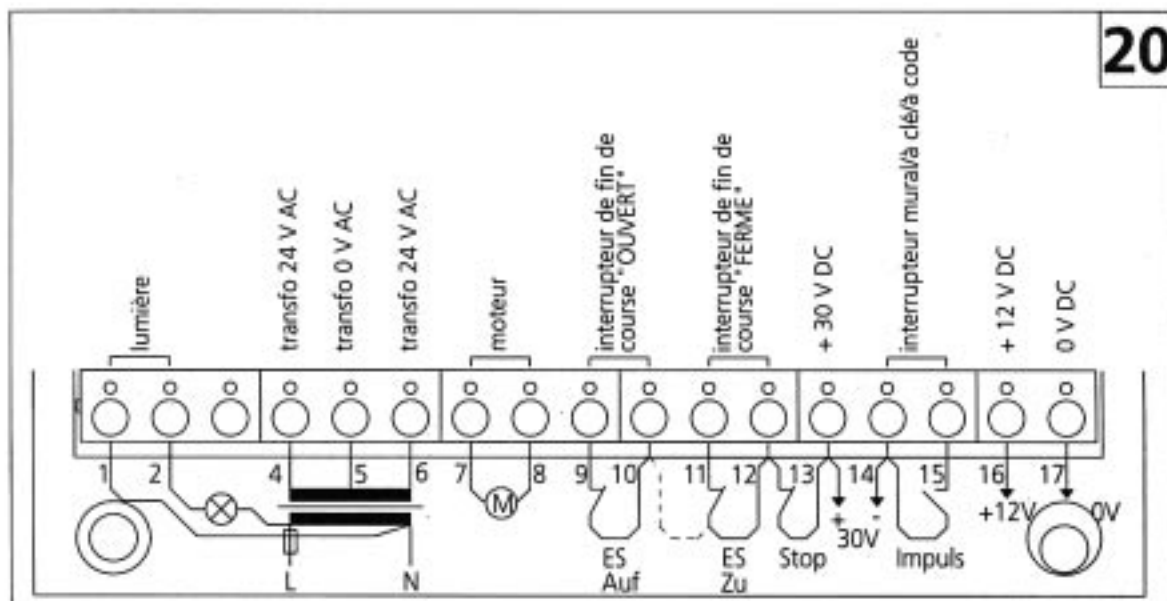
20

lumière

transfo 24 V AC

transfo 0 V AC

transfo 24 V AC

moteur

interrupteur de fin de course "OUVERT"

interrupteur de fin de course "FERME"

+ 30 V DC

interrupteur mural/à clé/à code

+ 12 V DC

0 V DC

1 2 4 5 6 7 M 8 9 10 11 12 13 14 15 16 17

L N

ES Auf

ES Zu

Stop

+ - 30V

Impuls

+12V

0V